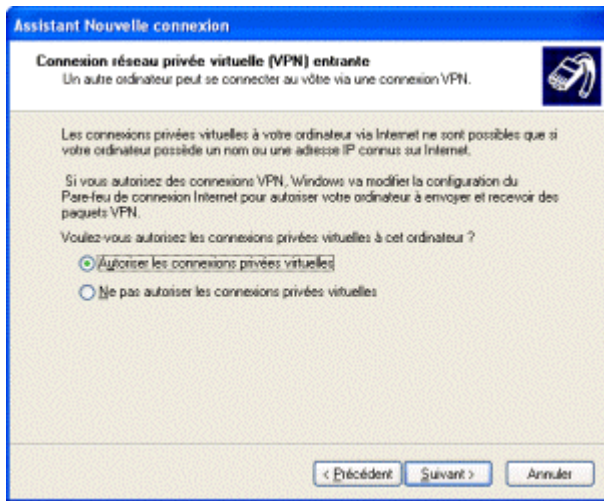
Assistant Nouvelle connexion

Connexion réseau privée virtuelle (VPN) entrante
Un autre ordinateur peut se connecter au vôtre via une connexion VPN.

Les connexions privées virtuelles à votre ordinateur via Internet ne sont possibles que si votre ordinateur possède un nom ou une adresse IP connus sur Internet.

Si vous autorisez des connexions VPN, Windows va modifier la configuration du Pare-feu de connexion Internet pour autoriser votre ordinateur à envoyer et recevoir des paquets VPN.

Voulez-vous autorisez les connexions privées virtuelles à cet ordinateur ?

Autoriser les connexions privées virtuelles

Ne pas autoriser les connexions privées virtuelles

< Précédent | Suivant > | Annuler